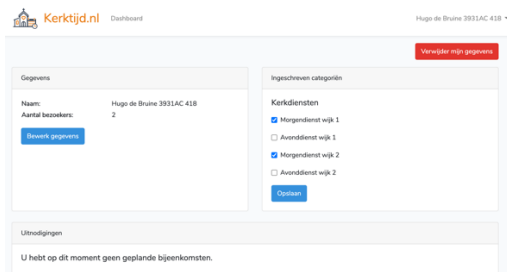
Kerktijd.nl Dashboard

Hugo de Bruine 3931AC 418

Verwijder mijn gegevens

Gegevens

Naam: Hugo de Bruine 3931AC 418
Aantal bezoekers: 2

Bewerk gegevens

Ingeschreven categoriën

Kerkdiensten

Morgendienst wijk 1
Avonddienst wijk 1
Morgendienst wijk 2
Avonddienst wijk 2

Opslaan

Uitnodigingen

U hebt op dit moment geen geplande bijeenkomsten.